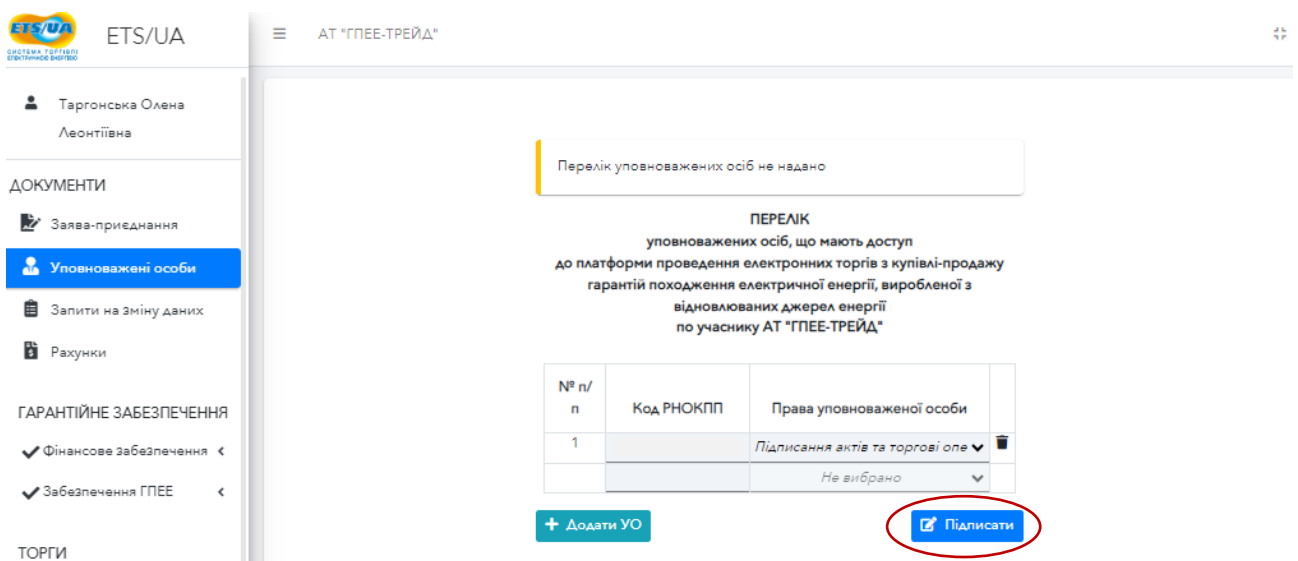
ETS/UA
СИСТЕМА ТОРГІВЛІ ЕЛЕКТРИЧНОЮ ЕНЕРГІЄЮ

ETS/UA

АТ "ГПЕЕ-ТРЕЙД"

Таргонська Олена Леонтіївна

ДОКУМЕНТИ

Заява-приєднання

Уповноважені особи

Запити на зміну даних

Рахунки

ГАРАНТІЙНЕ ЗАБЕЗПЕЧЕННЯ

Фінансове забезпечення

Забезпечення ГПЕЕ

ТОРГИ

Перелік уповноважених осіб не надано

ПЕРЕЛІК
уповноважених осіб, що мають доступ
до платформи проведення електронних торгів з купівлі-продажу
гарантій походження електричної енергії, виробленої з відновлюваних джерел енергії
по учаснику АТ "ГПЕЕ-ТРЕЙД"

| № п/п | Код РНОКПП | Права уповноваженої особи | |
|---|---|---|---|
| 1 | | Підписання актів та торгові опе | |
| | | Не вибрано | |

Додати УО

Підписати